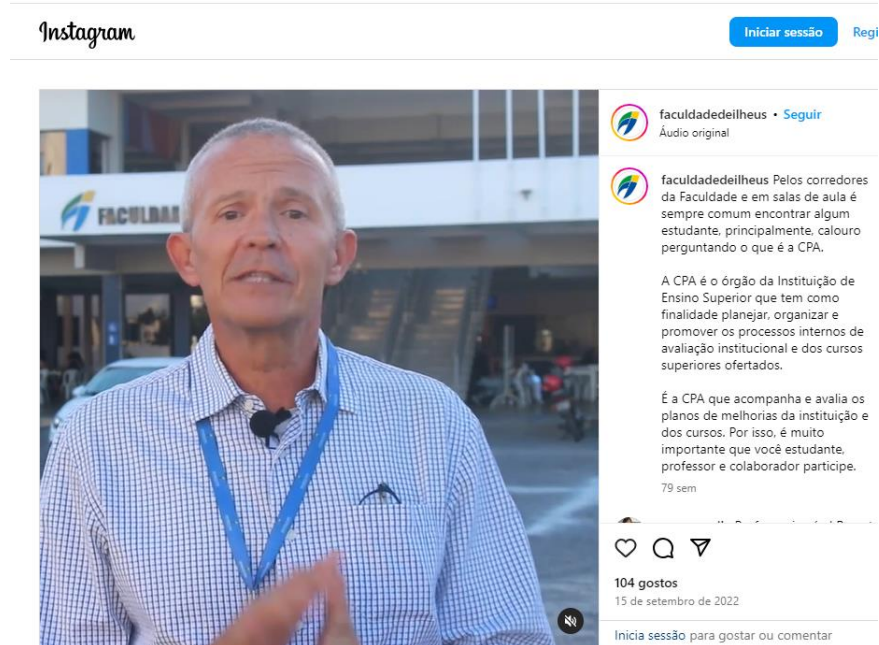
Instagram

Iniciar sessão

Regi

FACULDAD

faculdadedeilheus • Seguir
Áudio original

faculdadedeilheus Pelos corredores da Faculdade e em salas de aula é sempre comum encontrar algum estudante, principalmente, calouro perguntando o que é a CPA.

A CPA é o órgão da Instituição de Ensino Superior que tem como finalidade planejar, organizar e promover os processos internos de avaliação institucional e dos cursos superiores ofertados.

É a CPA que acompanha e avalia os planos de melhorias da instituição e dos cursos. Por isso, é muito importante que você estudante, professor e colaborador participe.

79 sem

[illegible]

104 gostos
15 de setembro de 2022

Inicia sessão para gostar ou comentar